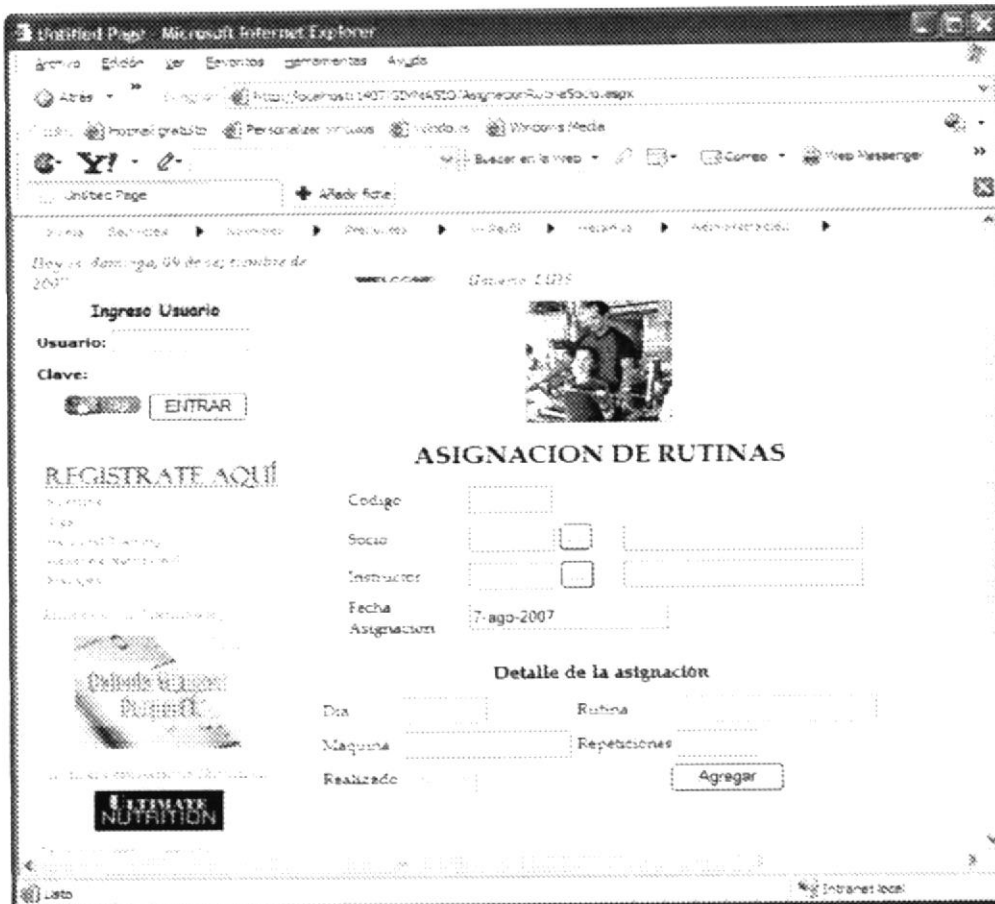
Untitled Page - Microsoft Internet Explorer

Archivo Edición Ver Favoritos Herramientas Ayuda

Atrás

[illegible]

Hotmail gratuito Personalizar vínculos Vínculos Windows Media

Y!

Buscar en la Web Correo Web Messenger

Untitled Page

Añadir ficha

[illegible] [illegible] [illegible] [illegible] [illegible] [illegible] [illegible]

Hoy es domingo, 09 de septiembre de 2007

Gimnasio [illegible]

Ingreso Usuario

Usuario:

Clave:

ENTRAR

REGISTRATE AQUÍ

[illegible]

ASIGNACION DE RUTINAS

Codigo

Socio

Instructor

Fecha Asignacion 7-ago-2007

Detalle de la asignacion

Dia

Rutina

Maquina

Repeticiones

Realizado

Agregar

ULTIMATE NUTRITION

Listo

Intranet local